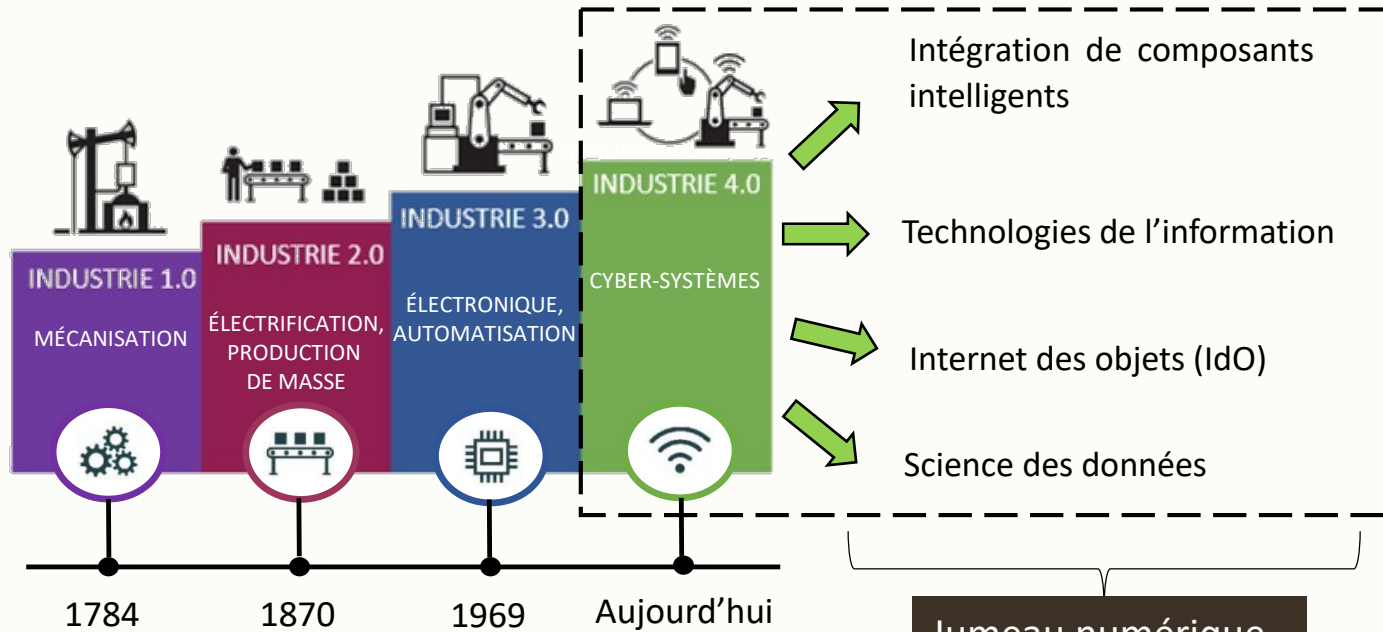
INDUSTRIE 1.0
MÉCANISATION

INDUSTRIE 2.0
ÉLECTRIFICATION, PRODUCTION DE MASSE

INDUSTRIE 3.0
ÉLECTRONIQUE, AUTOMATISATION

INDUSTRIE 4.0
CYBER-SYSTÈMES

Intégration de composants intelligents

Technologies de l'information

Internet des objets (IdO)

Science des données

1784
1870
1969
Aujourd'hui

Jumeau numérique